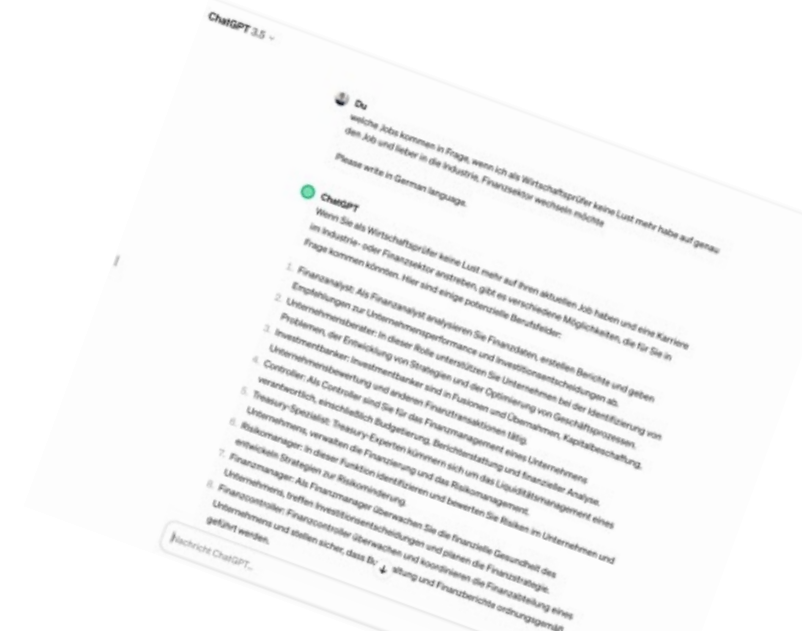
ChatGPT 3.5

Du

welche Jobs kommen in Frage, wenn ich als Wirtschaftsprüfer keine Lust mehr habe auf genau den Job und lieber in die Industrie, Finanzsektor wechseln möchte

Please write in German language.

ChatGPT

Wenn Sie als Wirtschaftsprüfer keine Lust mehr auf Ihren aktuellen Job haben und eine Karriere im Industrie- oder Finanzsektor anstreben, gibt es verschiedene Möglichkeiten, die für Sie in Frage kommen könnten. Hier sind einige potenzielle Berufsfelder:

1. Finanzanalyst: Als Finanzanalyst analysieren Sie Finanzdaten, erstellen Berichte und geben Empfehlungen zur Unternehmensperformance und Investitionsentscheidungen ab.
2. Unternehmensberater: In dieser Rolle unterstützen Sie Unternehmen bei der Identifizierung von Problemen, der Entwicklung von Strategien und der Optimierung von Geschäftsprozessen.
3. Investmentbanker: Investmentbanker sind in Fusionen und Übernahmen, Kapitalbeschaffung, Unternehmensbewertung und anderen Finanztransaktionen tätig.
4. Controller: Als Controller sind Sie für das Finanzmanagement eines Unternehmens verantwortlich, einschließlich Budgetierung, Berichterstattung und finanzieller Analyse.
5. Treasury-Spezialist: Treasury-Experten kümmern sich um das Liquiditätsmanagement eines Unternehmens, verwalten die Finanzierung und das Risikomanagement.
6. Risikomanager: In dieser Funktion identifizieren und bewerten Sie Risiken im Unternehmen und entwickeln Strategien zur Risikominderung.
7. Finanzmanager: Als Finanzmanager überwachen Sie die finanzielle Gesundheit des Unternehmens, treffen Investitionsentscheidungen und planen die Finanzstrategie.
8. Finanzcontroller: Finanzcontroller überwachen und koordinieren die Finanzabteilung eines Unternehmens und stellen sicher, dass Bu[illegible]altung und Finanzberichte ordnungsgemäß geführt werden.

Nachricht ChatGPT...